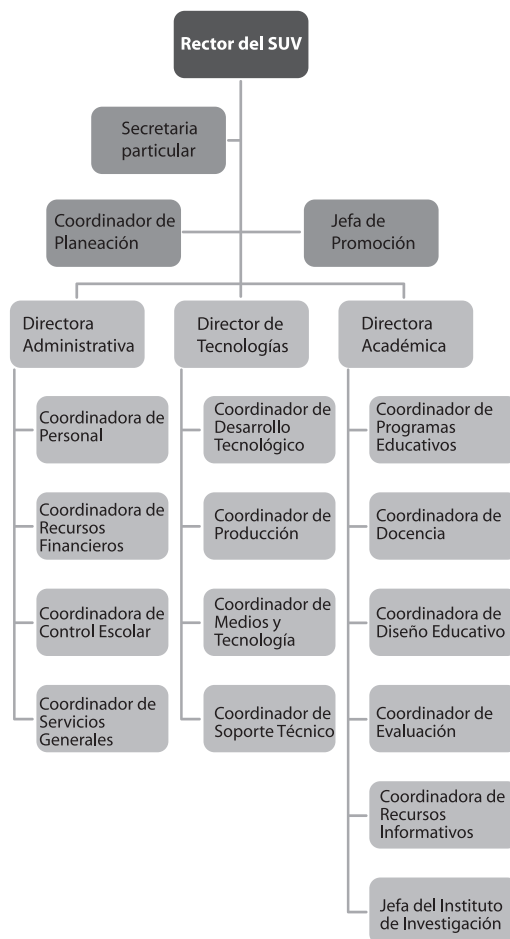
Rector del SUV

Secretaria particular

Coordinador de Planeación

Jefa de Promoción

Directora Administrativa

Coordinadora de Personal

Coordinadora de Recursos Financieros

Coordinadora de Control Escolar

Coordinador de Servicios Generales

Director de Tecnologías

Coordinador de Desarrollo Tecnológico

Coordinador de Producción

Coordinador de Medios y Tecnología

Coordinador de Soporte Técnico

Directora Académica

Coordinador de Programas Educativos

Coordinadora de Docencia

Coordinadora de Diseño Educativo

Coordinador de Evaluación

Coordinadora de Recursos Informativos

Jefa del Instituto de Investigación